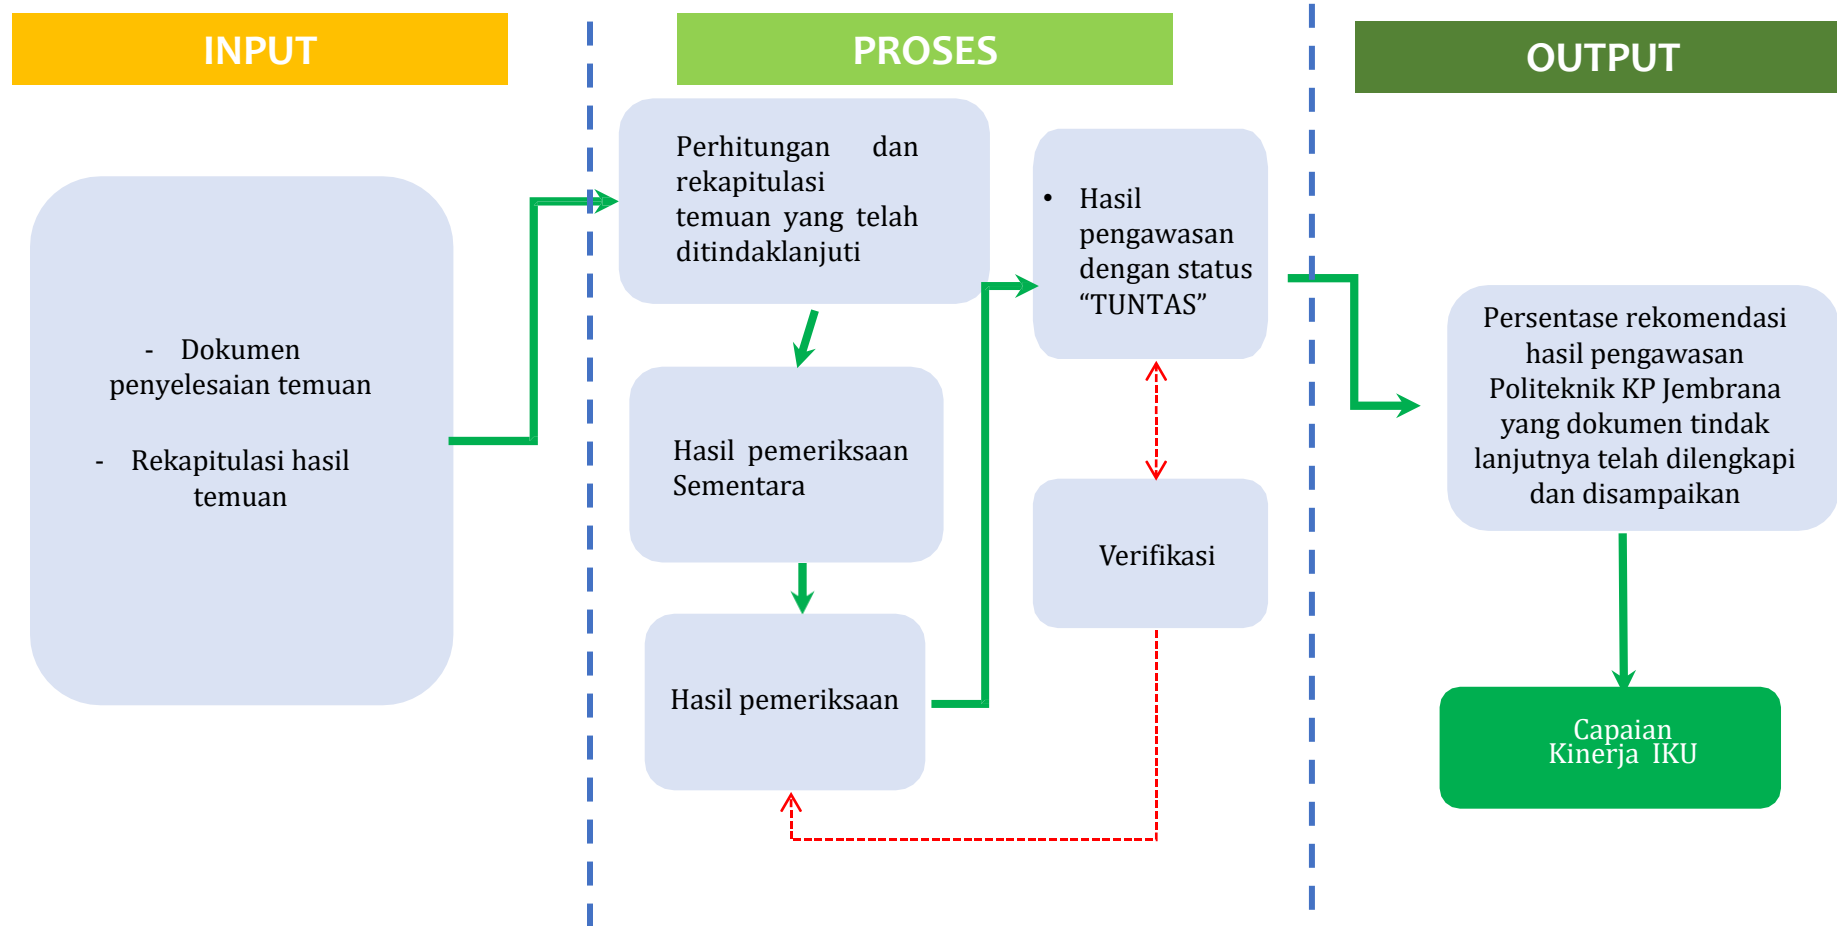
INPUT

PROSES

OUTPUT

- Dokumen penyelesaian temuan

- Rekapitulasi hasil temuan

Perhitungan dan rekapitulasi temuan yang telah ditindaklanjuti

Hasil pemeriksaan Sementara

Hasil pemeriksaan

• Hasil pengawasan dengan status “TUNTAS”

Verifikasi

Persentase rekomendasi hasil pengawasan Politeknik KP Jembrana yang dokumen tindak lanjutnya telah dilengkapi dan disampaikan

Capaian Kinerja IKU